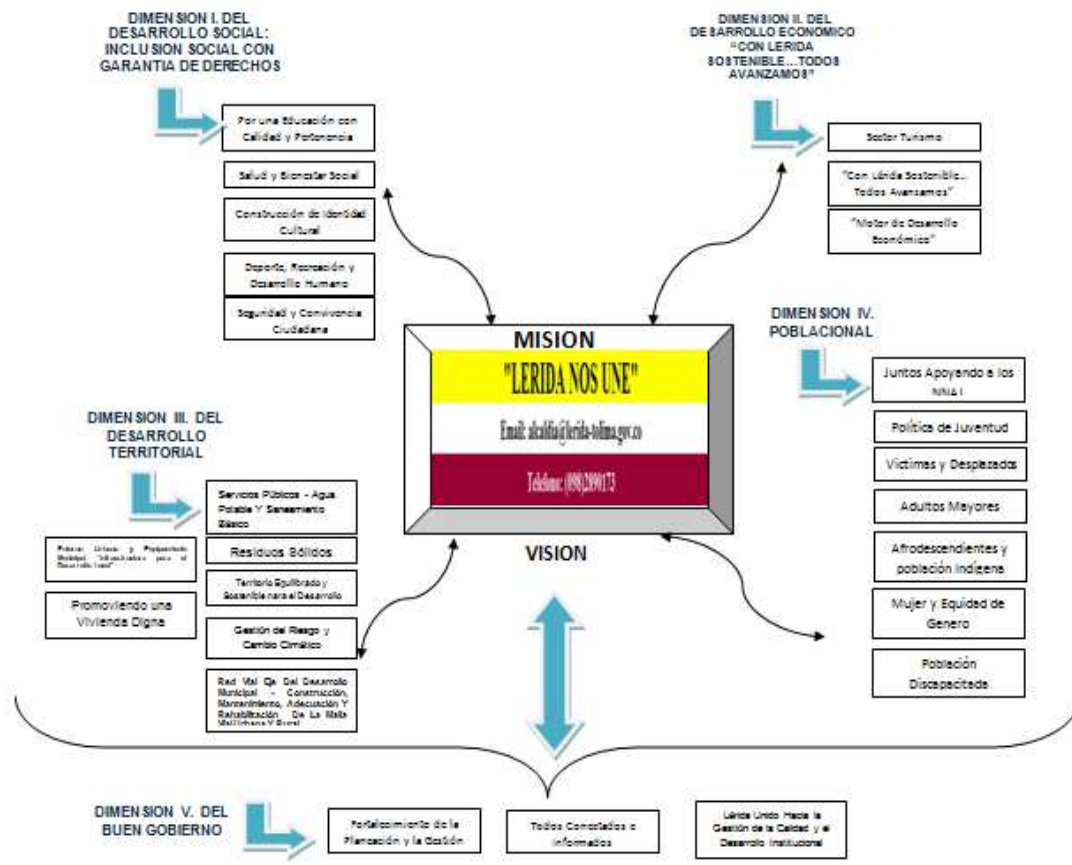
DIMENSION I. DEL DESARROLLO SOCIAL: INCLUSION SOCIAL CON GARANTIA DE DERECHOS

Por una Educación con Calidad y Pertenencia

Salud y Bienestar Social

Construcción de Identidad Cultural

Deporte, Recreación y Desarrollo Humano

Seguridad y Convivencia Ciudadana

DIMENSION II. DEL DESARROLLO ECONOMICO "CON LERIDA SOSTENIBLE...TODOS AVANZAMOS"

Sector Turismo

"Con Lérida Sostenible... Todos Avanzamos"

"Motor de Desarrollo Económico"

MISION

"LERIDA NOS UNE"

Email: alcaldia@lerida-tolima.gov.co

Telefono: (098)2890173

VISION

DIMENSION IV. POBLACIONAL

Juntos Apoyando a los NNAJ

Política de Juventud

Victimas y Desplazados

Adultos Mayores

Afrodescendientes y población Indígena

Mujer y Equidad de Genero

Población Discapacitada

DIMENSION III. DEL DESARROLLO TERRITORIAL

Servicios Públicos - Agua Potable Y Saneamiento Básico

Residuos Sólidos

Territorio Equilibrado y Sostenible para el Desarrollo

Gestión del Riesgo y Cambio Climático

Red Vial Eje Del Desarrollo Municipal - Construcción, Mantenimiento, Adecuación Y Rehabilitación De La Malla Vial Urbana Y Rural

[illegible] Urbano y Planeamiento Municipal "Infraestructura para el Desarrollo Local"

Promoviendo una Vivienda Digna

DIMENSION V. DEL BUEN GOBIERNO

Fortalecimiento de la Planeación y la Gestión

Todos Conectados e Informados

Lérida Unida Hacia la Gestión de la Calidad y el Desarrollo Institucional